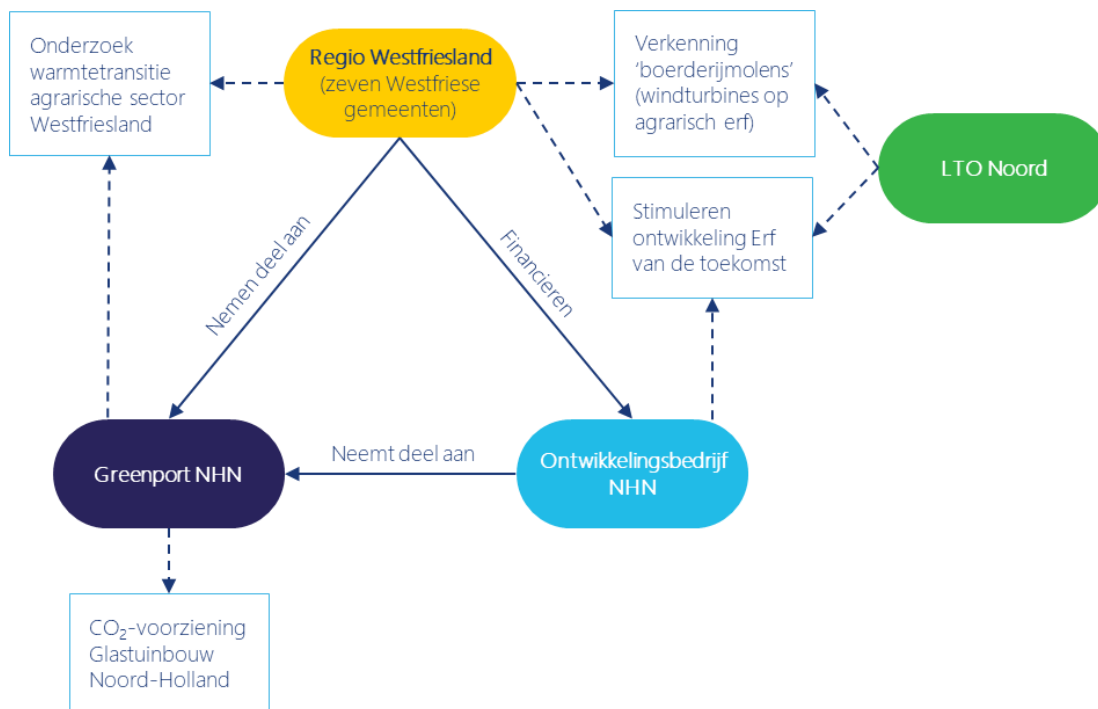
Onderzoek warmtetransitie agrarische sector Westfriesland

Regio Westfriesland (zeven Westfriese gemeenten)

Verkenning 'boerderijmolens' (windturbines op agrarisch erf)

LTO Noord

Stimuleren ontwikkeling Erf van de toekomst

Nemen deel aan

Financieren

Greenport NHN

Neemt deel aan

Ontwikkelingsbedrijf NHN

$CO_2$-voorziening Glastuinbouw Noord-Holland